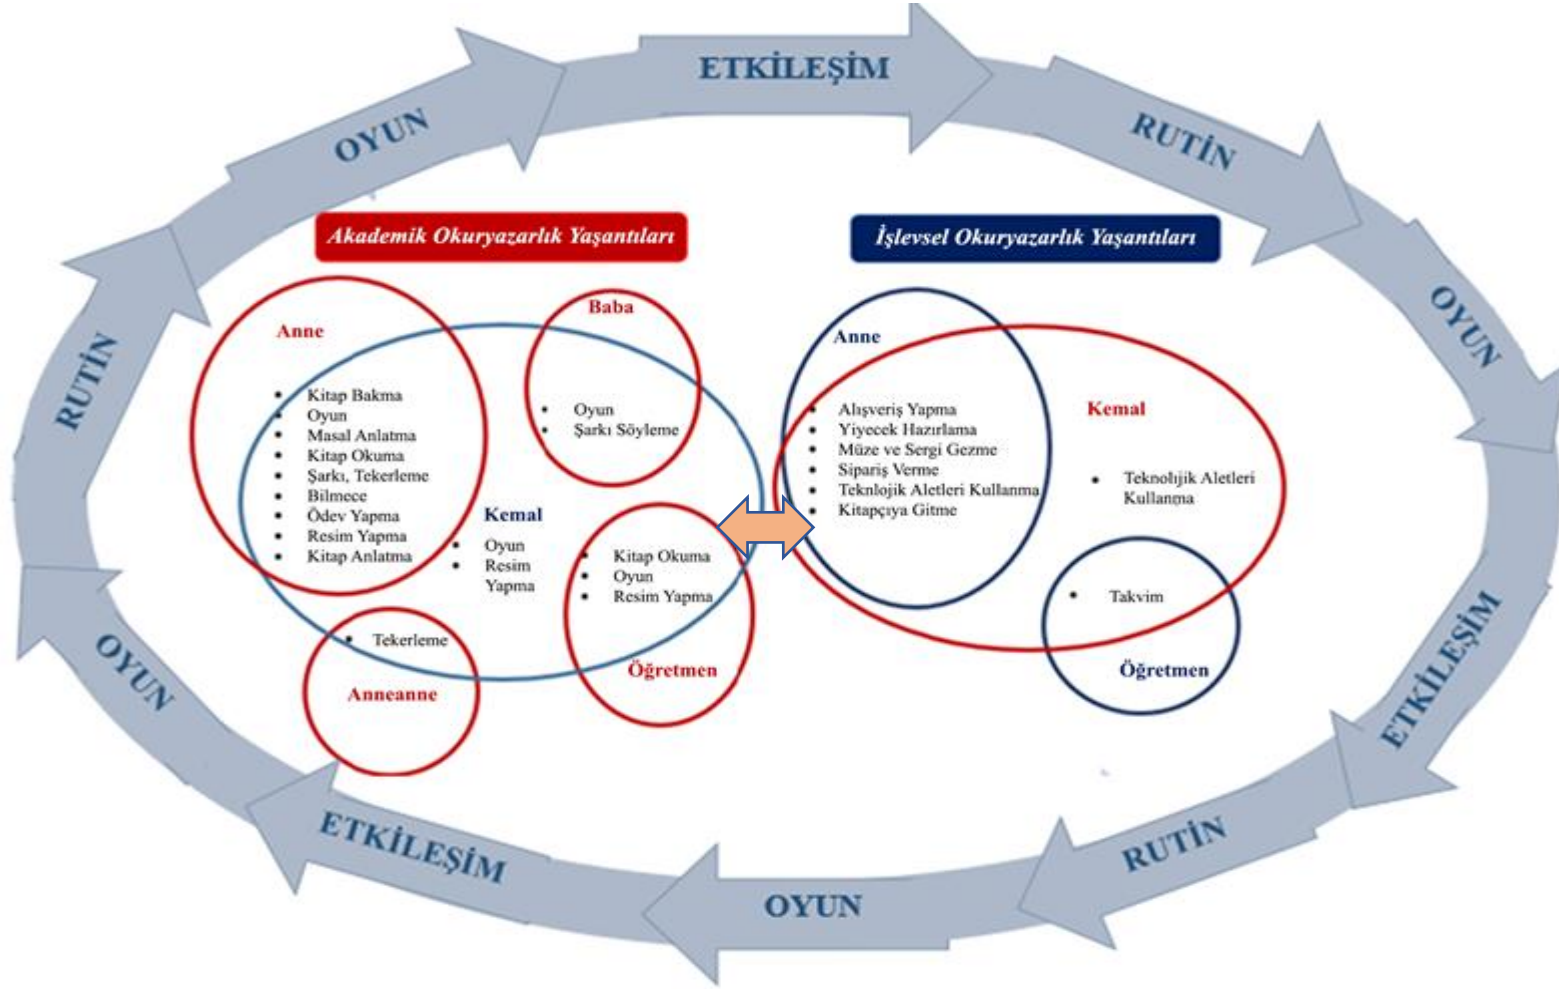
ETKİLEŞİM

RUTİN

OYUN

ETKİLEŞİM

RUTİN

OYUN

ETKİLEŞİM

OYUN

RUTİN

OYUN

Akademik Okuryazarlık Yaşantıları

İşlevsel Okuryazarlık Yaşantıları

Anne
- Kitap Bakma
- Oyun
- Masal Anlatma
- Kitap Okuma
- Şarkı, Tekerleme
- Bilmece
- Ödev Yapma
- Resim Yapma
- Kitap Anlatma

Baba
- Oyun
- Şarkı Söyleme

Kemal
- Oyun
- Resim Yapma

- Kitap Okuma
- Oyun
- Resim Yapma
Öğretmen

- Tekerleme
Anneanne

Anne
- Alışveriş Yapma
- Yiyecek Hazırlama
- Müze ve Sergi Gezme
- Sipariş Verme
- Teknlojik Aletleri Kullanma
- Kitapçıya Gitme

Kemal
- Teknolojik Aletleri Kullanma

- Takvim
Öğretmen